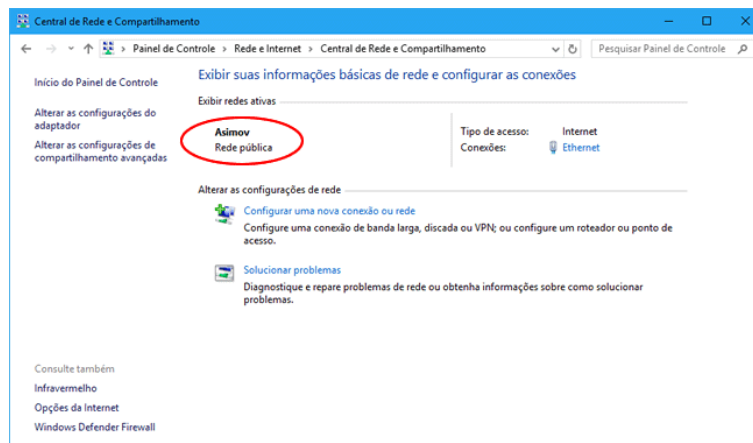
Central de Rede e Compartilhamento

Painel de Controle > Rede e Internet > Central de Rede e Compartilhamento

Pesquisar Painel de Controle

Início do Painel de Controle

Alterar as configurações do adaptador

Alterar as configurações de compartilhamento avançadas

Exibir suas informações básicas de rede e configurar as conexões

Exibir redes ativas

Asimov
Rede pública

Tipo de acesso: Internet
Conexões: Ethernet

Alterar as configurações de rede

Configurar uma nova conexão ou rede
Configure uma conexão de banda larga, discada ou VPN; ou configure um roteador ou ponto de acesso.

Solucionar problemas
Diagnostique e repare problemas de rede ou obtenha informações sobre como solucionar problemas.

Consulte também

Infravermelho

Opções da Internet

Windows Defender Firewall